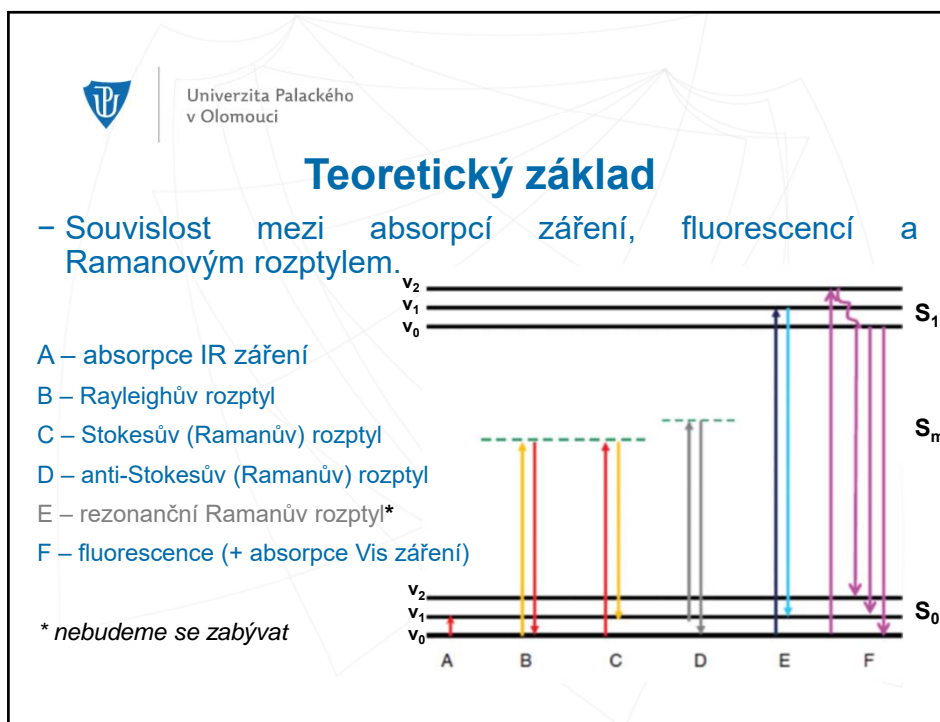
Univerzita Palackého v Olomouci

Teoretický základ

− Souvislost mezi absorpcí záření, fluorescencí a Ramanovým rozptylem.

A – absorpce IR záření

B – Rayleighův rozptyl

C – Stokesův (Ramanův) rozptyl

D – anti-Stokesův (Ramanův) rozptyl

E – rezonanční Ramanův rozptyl*

F – fluorescence (+ absorpce Vis záření)

* nebudeme se zabývat

$v_2$
$v_1$
$v_0$
$S_1$
$S_n$
$v_2$
$v_1$
$v_0$
$S_0$
A B C D E F